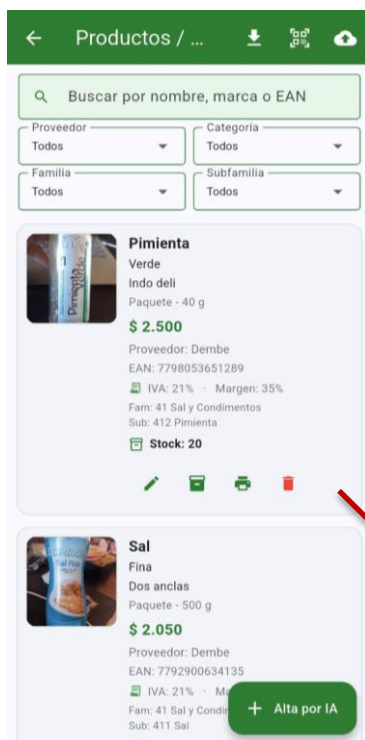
Productos / ...

Buscar por nombre, marca o EAN

Proveedor
Todos

Categoría
Todos

Familia
Todos

Subfamilia
Todos

Pimienta
Verde
Indo deli
Paquete - 40 g
$ 2.500
Proveedor: Dembe
EAN: 7798053651289
IVA: 21% · Margen: 35%
Fam: 41 Sal y Condimentos
Sub: 412 Pimienta
Stock: 20

Sal
Fina
Dos anclas
Paquete - 500 g
$ 2.050
Proveedor: Dembe
EAN: 7792900634135
IVA: 21% · Ma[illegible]
Fam: 41 Sal y Condi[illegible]
Sub: 411 Sal

+ Alta por IA